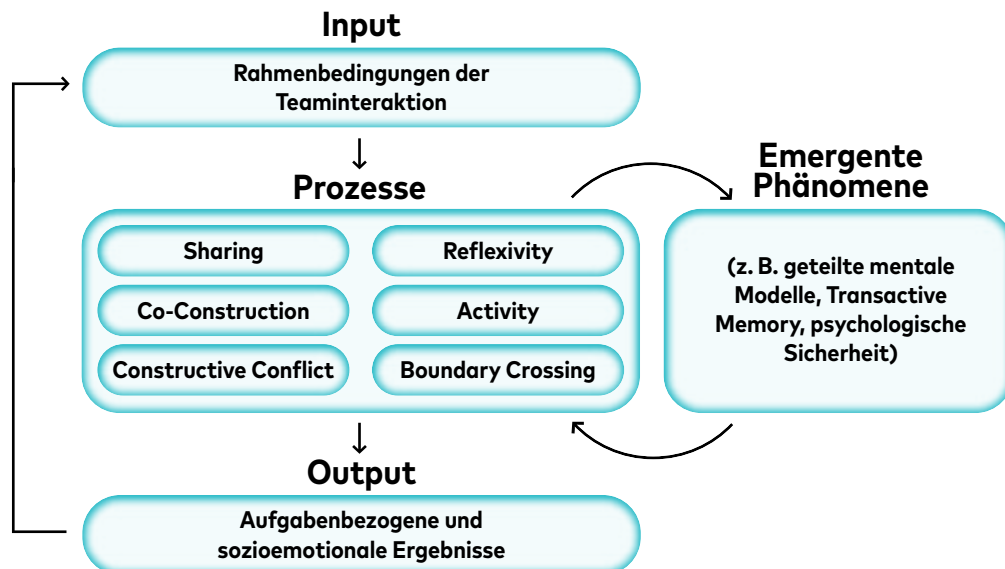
Input

Rahmenbedingungen der Teaminteraktion

Prozesse

Sharing

Reflexivity

Co-Construction

Activity

Constructive Conflict

Boundary Crossing

Emergente Phänomene

(z. B. geteilte mentale Modelle, Transactive Memory, psychologische Sicherheit)

Output

Aufgabenbezogene und sozioemotionale Ergebnisse